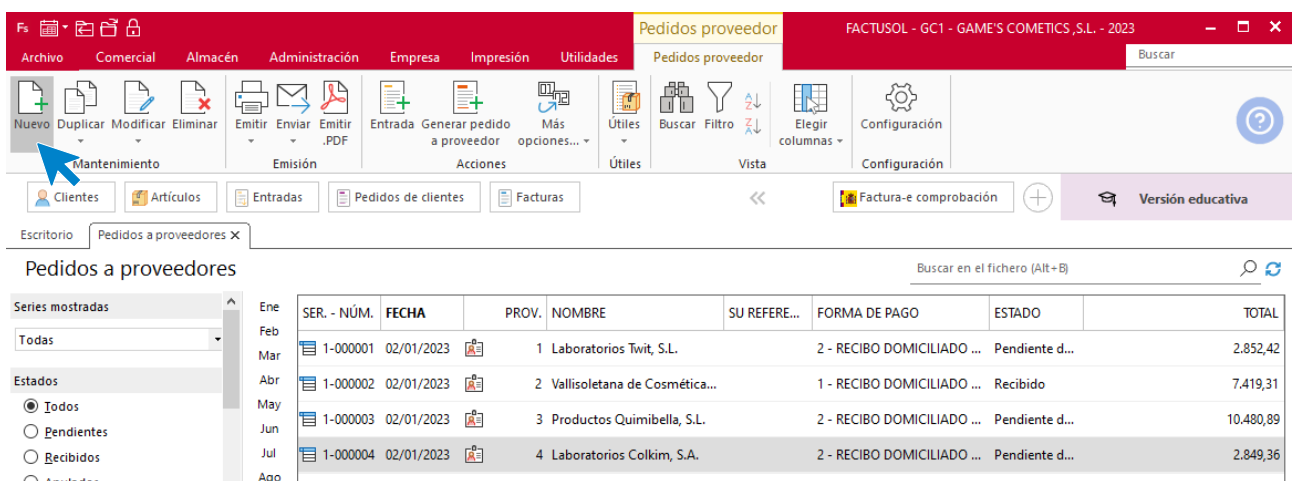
Fs

Pedidos proveedor

FACTUSOL - GC1 - GAME'S COMETICS ,S.L. - 2023

Archivo Comercial Almacén Administración Empresa Impresión Utilidades Pedidos proveedor

Buscar

Nuevo Duplicar Modificar Eliminar
Mantenimiento

Emitir Enviar Emitir .PDF
Emisión

Entrada Generar pedido a proveedor Más opciones...
Acciones

Útiles
Útiles

Buscar Filtro
Elegir columnas
Vista

Configuración
Configuración

Clientes Artículos Entradas Pedidos de clientes Facturas

Factura-e comprobación

Versión educativa

Escritorio Pedidos a proveedores ×

Pedidos a proveedores

Buscar en el fichero (Alt+B)

Series mostradas
Todas

Estados
Todos
Pendientes
Recibidos

Ene
Feb
Mar
Abr
May
Jun
Jul
Ago

| SER. - NÚM. | FECHA | | PROV. | NOMBRE | SU REFERE... | FORMA DE PAGO | ESTADO | TOTAL |
|---|---|---|---|---|---|---|---|---|
| 1-000001 | 02/01/2023 | | 1 | Laboratorios Twit, S.L. | | 2 - RECIBO DOMICILIADO ... | Pendiente d... | 2.852,42 |
| 1-000002 | 02/01/2023 | | 2 | Vallisoletana de Cosmética... | | 1 - RECIBO DOMICILIADO ... | Recibido | 7.419,31 |
| 1-000003 | 02/01/2023 | | 3 | Productos Quimibella, S.L. | | 2 - RECIBO DOMICILIADO ... | Pendiente d... | 10.480,89 |
| 1-000004 | 02/01/2023 | | 4 | Laboratorios Colkim, S.A. | | 2 - RECIBO DOMICILIADO ... | Pendiente d... | 2.849,36 |